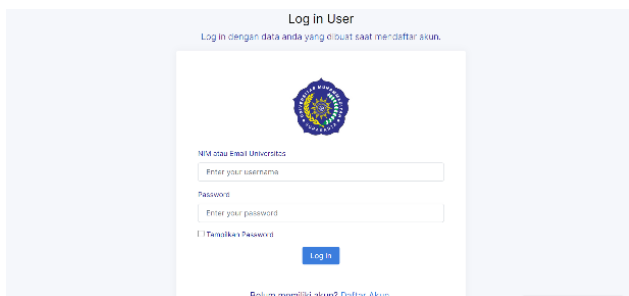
Log in User

Log in dengan data anda yang dibuat saat mendaftar akun.

NIM atau Email Universitas

Enter your username

Password

Enter your password

Tampilkan Password

Log In

Belum memiliki akun? Daftar Akun